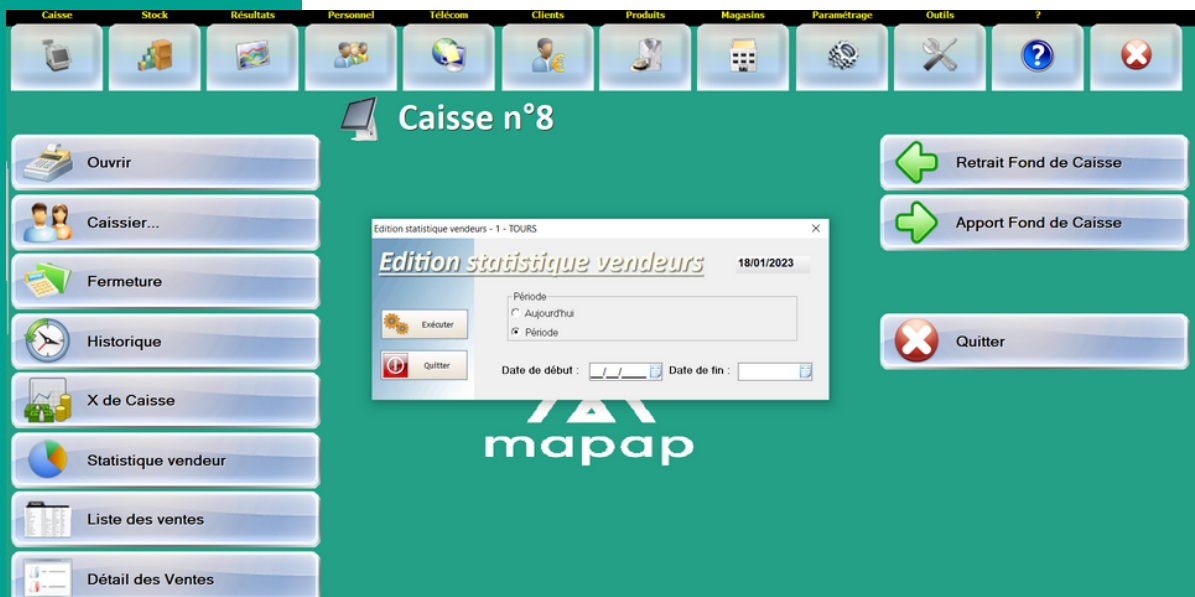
Caisse Stock Résultats Personnel Télécom Clients Produits Magasins Paramétrage Outils ?

Caisse n°8

Ouvrir

Caissier...

Fermeture

Historique

X de Caisse

Statistique vendeur

Liste des ventes

Détail des Ventes

Retrait Fond de Caisse

Apport Fond de Caisse

Quitter

Edition statistique vendeurs - 1 - TOURS

Edition statistique vendeurs

18/01/2023

Exécuter

Quitter

Période

Aujourd'hui

Période

Date de début : __/__/____

Date de fin :

mapap